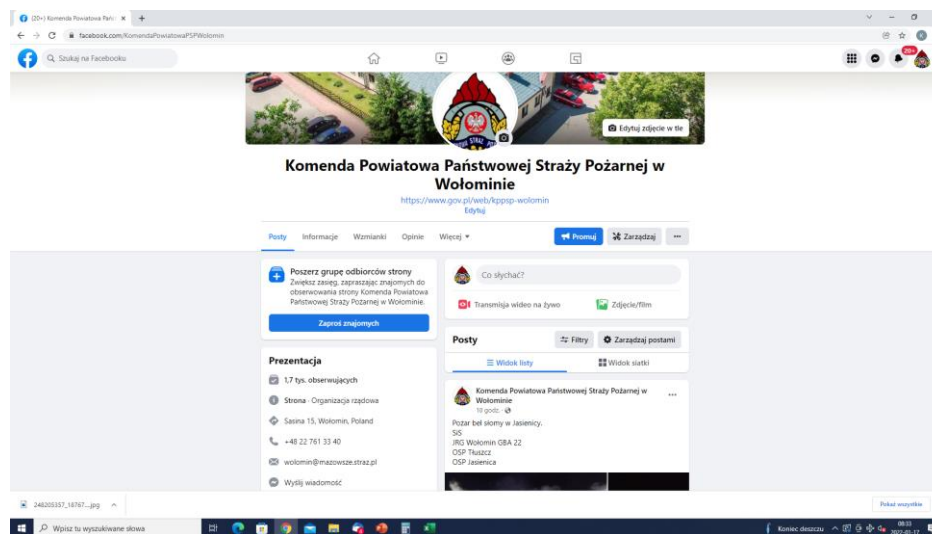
(20+) Komenda Powiatowa Pańs ×

facebook.com/KomendaPowiatowaPSPWolomin

Szukaj na Facebooku

20+

Edytuj zdjęcie w tle

Komenda Powiatowa Państwowej Straży Pożarnej w Wołominie

https://www.gov.pl/web/kppsp-wolomin
Edytuj

Posty Informacje Wzmianki Opinie Więcej ▾

Promuj Zarządzaj ···

Poszerz grupę odbiorców strony
Zwiększ zasięg, zapraszając znajomych do obserwowania strony Komenda Powiatowa Państwowej Straży Pożarnej w Wołominie.

Zaproś znajomych

Prezentacja

1,7 tys. obserwujących

Strona · Organizacja rządowa

Sasina 15, Wołomin, Poland

+48 22 761 33 40

wolomin@mazowsze.straz.pl

Wyślij wiadomość

Co słychać?

Transmisja wideo na żywo

Zdjęcie/film

Posty

Filtry

Zarządzaj postami

Widok listy

Widok siatki

Komenda Powiatowa Państwowej Straży Pożarnej w Wołominie
10 godz. ·

Pożar bel słomy w Jasienicy.
SiS
JRG Wołomin GBA 22
OSP Tłuszcz
OSP Jasienica

246203357_18767....jpg ^

Pokaż wszystkie

Wpisz tu wyszukiwane słowa

Koniec deszczu

08:33
2022-02-17